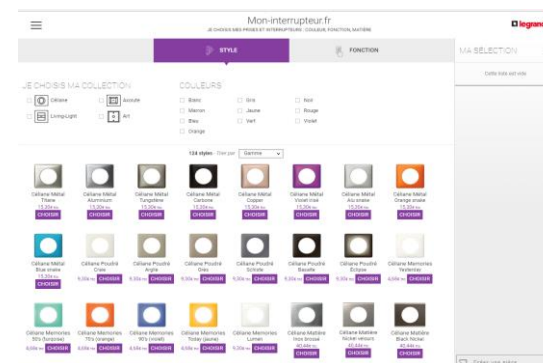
Mon-interrupteur.fr
JE CHOISIS MES PRISES ET INTERRUPTEURS : COULEUR, FONCTION, MATIÈRE

legrand

STYLE

FONCTION

MA SÉLECTION

Cette liste est vide

JE CHOISIS MA COLLECTION

Céliane

Axolute

Living Light

Art

COULEURS

Blanc
Marron
Bleu
Orange
Gris
Jaune
Vert
Noir
Rouge
Violet

124 styles · Trier par Gamme

Céliane Métal Titane 15,30€ TTC CHOISIR

Céliane Métal Aluminium 15,30€ TTC CHOISIR

Céliane Métal Tungstène 15,30€ TTC CHOISIR

Céliane Métal Carbone 15,30€ TTC CHOISIR

Céliane Métal Copper 15,30€ TTC CHOISIR

Céliane Métal Violet mat 15,30€ TTC CHOISIR

Céliane Métal Alu snake 15,30€ TTC CHOISIR

Céliane Métal Orange snake 15,30€ TTC CHOISIR

Céliane Métal Blue snake 15,30€ TTC CHOISIR

Céliane Poudré Craie 9,50€ TTC CHOISIR

Céliane Poudré Argile 9,50€ TTC CHOISIR

Céliane Poudré Grès 9,50€ TTC CHOISIR

Céliane Poudré Schiste 9,50€ TTC CHOISIR

Céliane Poudré Basalte 9,50€ TTC CHOISIR

Céliane Poudré Éclipse 9,50€ TTC CHOISIR

Céliane Memories Yesterday 4,60€ TTC CHOISIR

Céliane Memories 50's (turquoise) 4,60€ TTC CHOISIR

Céliane Memories 70's (orange) 4,60€ TTC CHOISIR

Céliane Memories 90's (violet) 4,60€ TTC CHOISIR

Céliane Memories Today (jaune) 4,60€ TTC CHOISIR

Céliane Memories Lumen 4,60€ TTC CHOISIR

Céliane Matière Inox brossé 40,44€ TTC CHOISIR

Céliane Matière Nickel velours 40,44€ TTC CHOISIR

Céliane Matière Black Nickel 40,44€ TTC CHOISIR